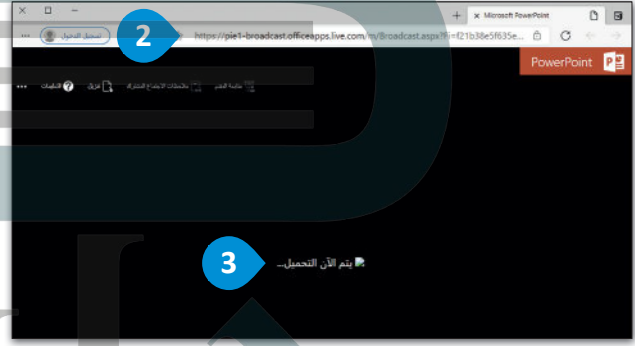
Microsoft PowerPoint

https://pie1-broadcast.officeapps.live.com/m/Broadcast.aspx?Fi=f21b38e5f635e...

تسجيل الدخول

2

PowerPoint

التعليمات

ملاحظات الاجتماع المشتركة

قائمة النشر

3

يتم الآن التحميل...